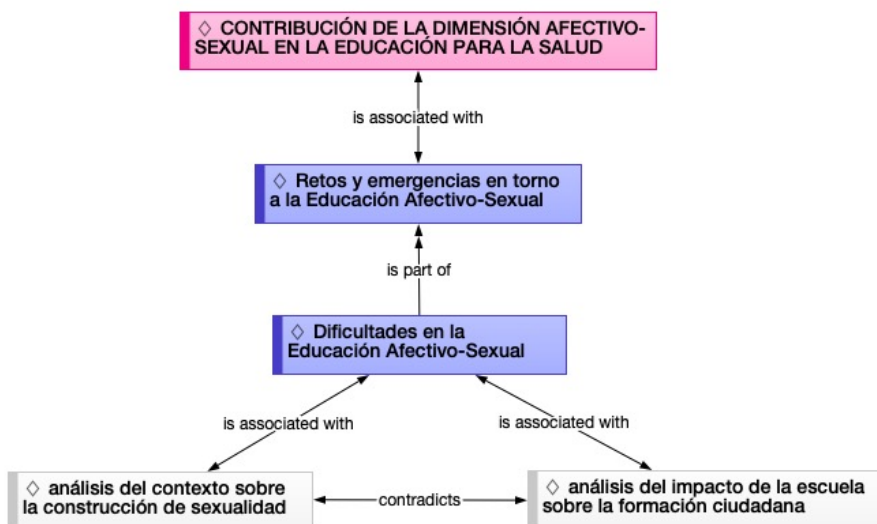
◇ CONTRIBUCIÓN DE LA DIMENSIÓN AFECTIVO-SEXUAL EN LA EDUCACIÓN PARA LA SALUD

is associated with

◇ Retos y emergencias en torno a la Educación Afectivo-Sexual

is part of

◇ Dificultades en la Educación Afectivo-Sexual

is associated with

is associated with

◇ análisis del contexto sobre la construcción de sexualidad

contradicts

◇ análisis del impacto de la escuela sobre la formación ciudadana